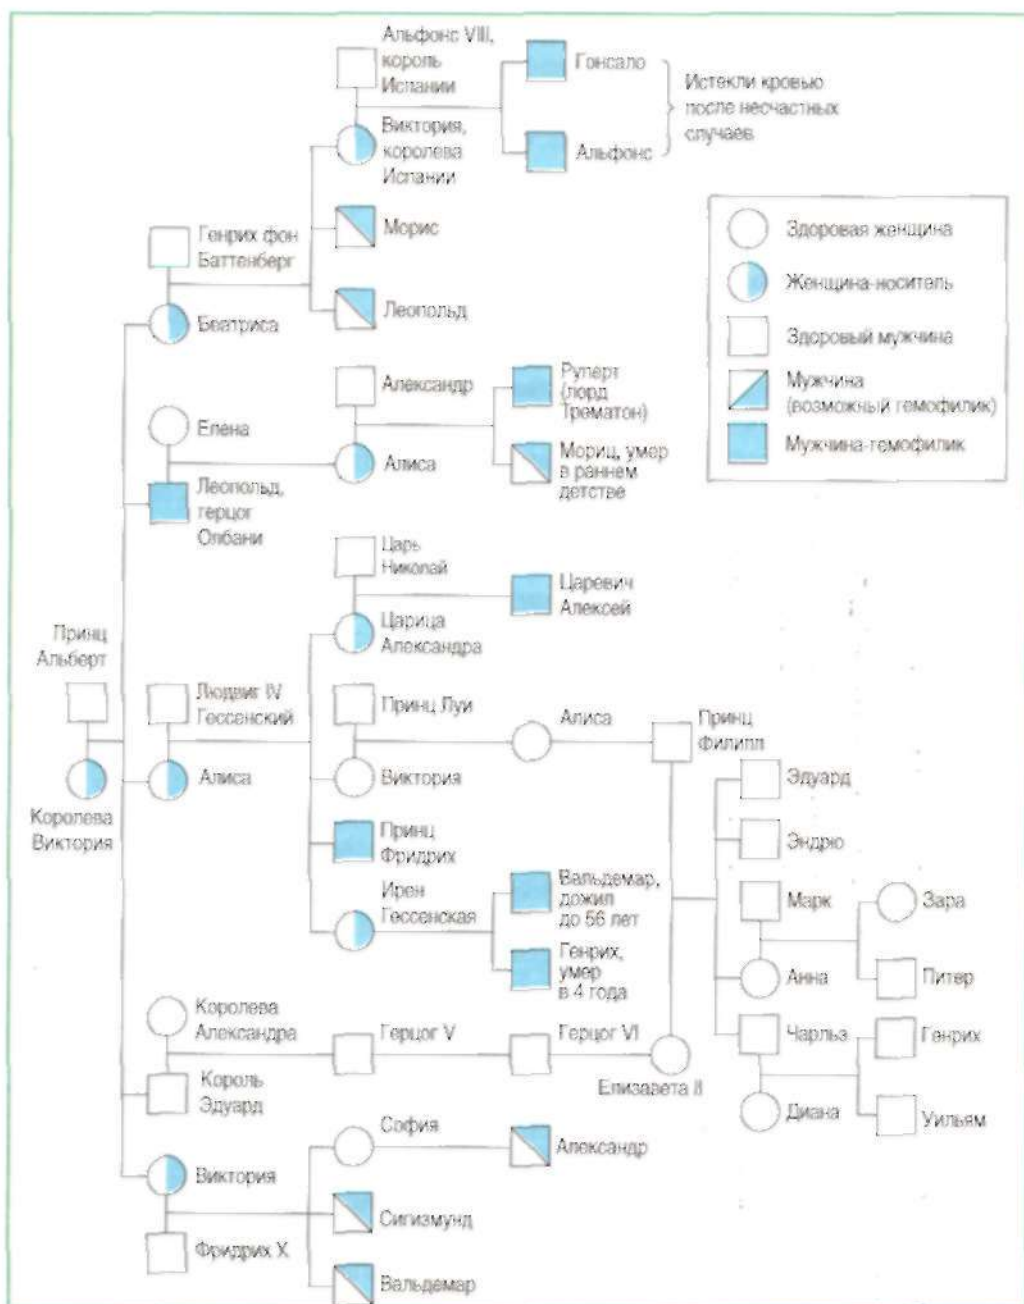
Альфонс VIII, король Испании

Гонсало

Истекли кровью после несчастных случаев

Виктория, королева Испании

Альфонс

Генрих фон Баттенберг

Морис

Беатриса

Леопольд

Александр

Руперт (лорд Трематон)

Елена

Алиса

Мориц, умер в раннем детстве

Леопольд, герцог Олбани

Царь Николай

Царевич Алексей

Царица Александра

Принц Альберт

Людвиг IV Гессенский

Принц Луи

Алиса

Принц Филипп

Алиса

Виктория

Эдуард

Королева Виктория

Принц Фридрих

Эндрю

Ирен Гессенская

Вальдемар, дожил до 56 лет

Марк

Зара

Генрих, умер в 4 года

Анна

Питер

Королева Александра

Герцог V

Герцог VI

Чарльз

Генрих

Король Эдуард

Елизавета II

Диана

Уильям

София

Александр

Виктория

Сигизмунд

Фридрих X

Вальдемар

Здоровая женщина

Женщина-носитель

Здоровый мужчина

Мужчина (возможный гемофилик)

Мужчина-гемофилик